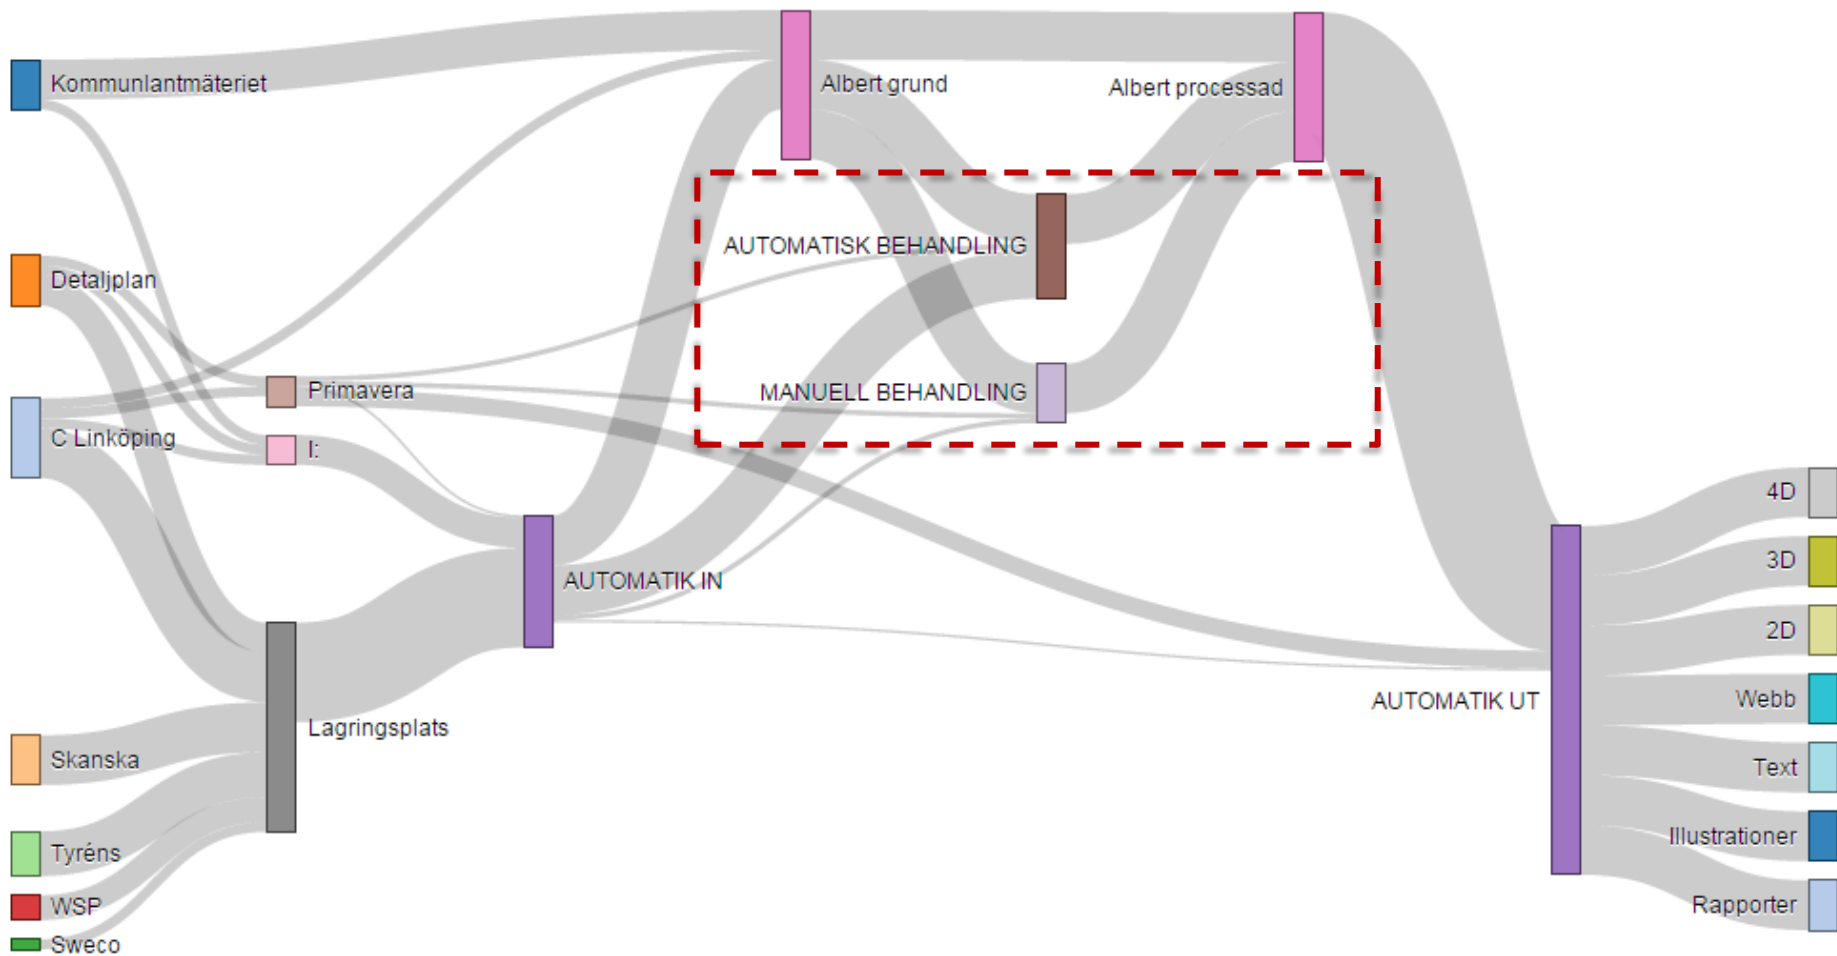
Kommunlantmäteriet
Albert grund
Albert processad
Detaljplan
AUTOMATISK BEHANDLING
Primavera
MANUELL BEHANDLING
C Linköping
I:
AUTOMATIK IN
4D
3D
2D
AUTOMATIK UT
Lagringsplats
Webb
Skanska
Text
Tyréns
Illustrationer
WSP
Rapporter
Sweco